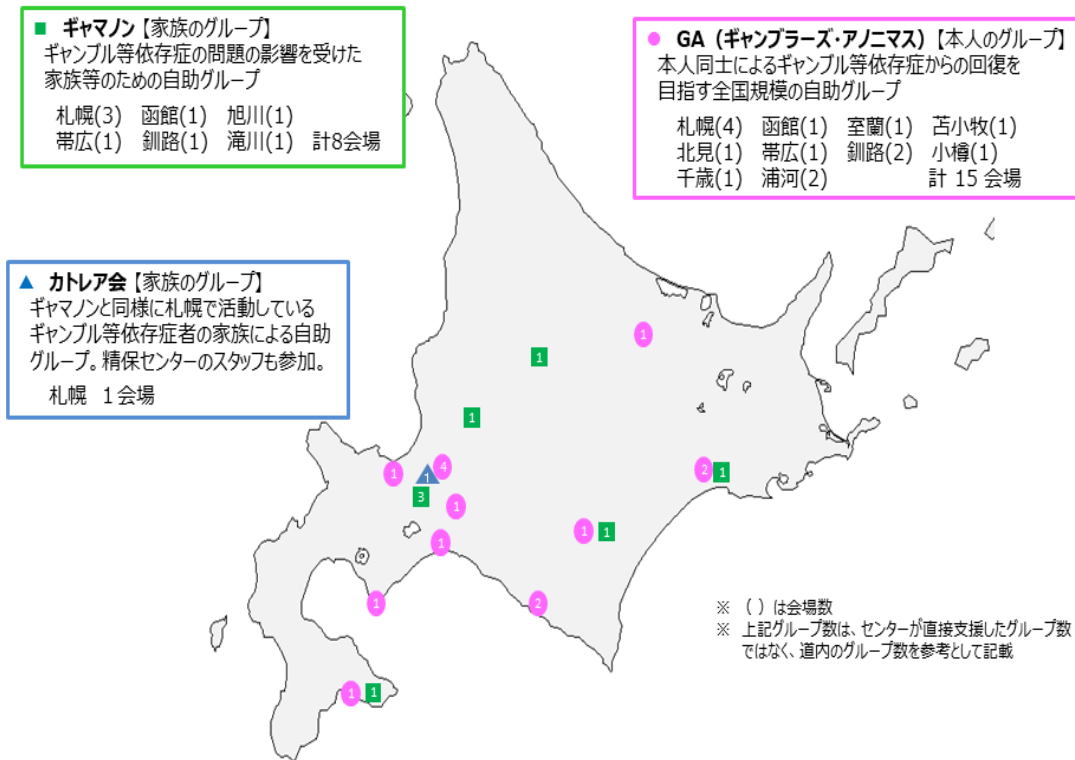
■ ギャマノン【家族のグループ】
ギャンブル等依存症の問題の影響を受けた家族等のための自助グループ

札幌(3) 函館(1) 旭川(1)
帯広(1) 釧路(1) 滝川(1) 計8会場

● GA（ギャンブラーズ・アノニマス）【本人のグループ】
本人同士によるギャンブル等依存症からの回復を目指す全国規模の自助グループ

札幌(4) 函館(1) 室蘭(1) 苫小牧(1)
北見(1) 帯広(1) 釧路(2) 小樽(1)
千歳(1) 浦河(2) 計 15 会場

▲ カトレア会【家族のグループ】
ギャマノンと同様に札幌で活動しているギャンブル等依存症者の家族による自助グループ。精保センターのスタッフも参加。

札幌 1会場

1
1
1
1
4
3
1
1
1
1
2
1
1
1
1
2
1
1

※ （ ）は会場数
※ 上記グループ数は、センターが直接支援したグループ数ではなく、道内のグループ数を参考として記載